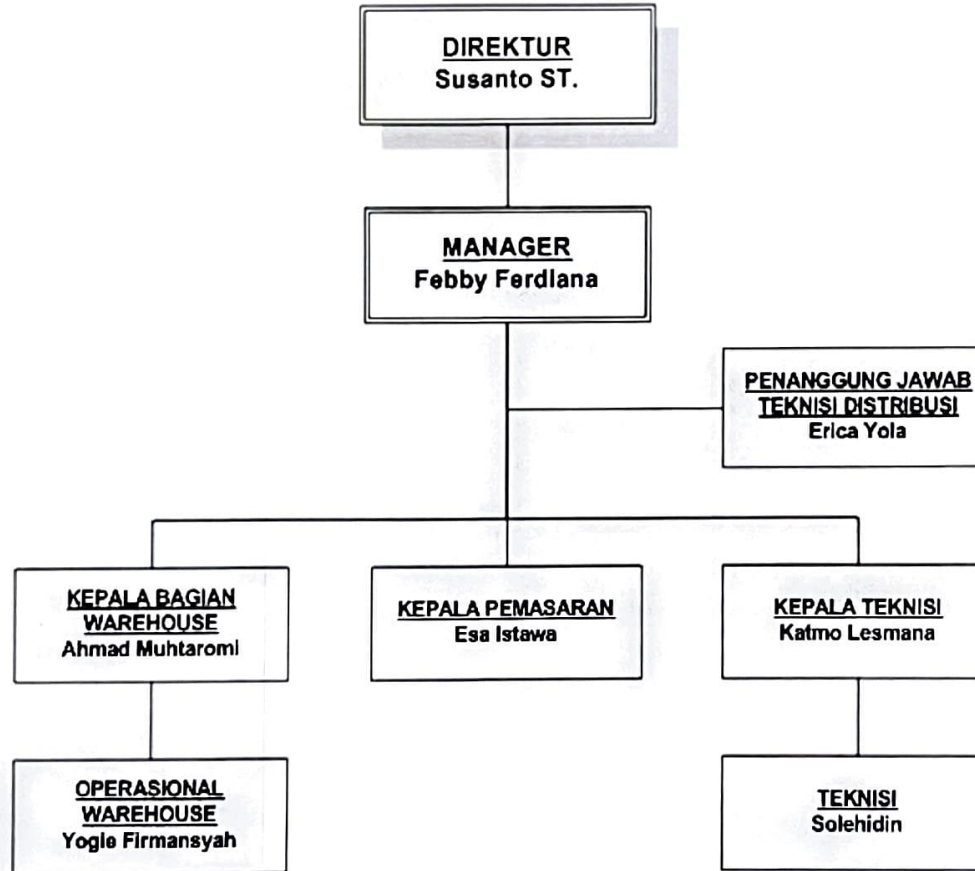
DIREKTUR
Susanto ST.

MANAGER
Febby Ferdiana

PENANGGUNG JAWAB
TEKNISI DISTRIBUSI
Erica Yola

KEPALA BAGIAN
WAREHOUSE
Ahmad Muhtaromi

KEPALA PEMASARAN
Esa Istawa

KEPALA TEKNISI
Katmo Lesmana

OPERASIONAL
WAREHOUSE
Yogie Firmansyah

TEKNISI
Solehidin